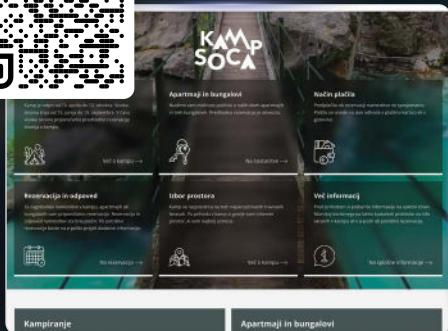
KAMP SOČA

Apartmaji in bungalovi

Način plačila

Več o kampu →

Na izostritve →

Rezervacija in odpoved

Izbor prostora

Več informacij

Na rezervacijo →

Več o kampu →

Na splošne informacije →

Kampiranje

Apartmaji in bungalovi